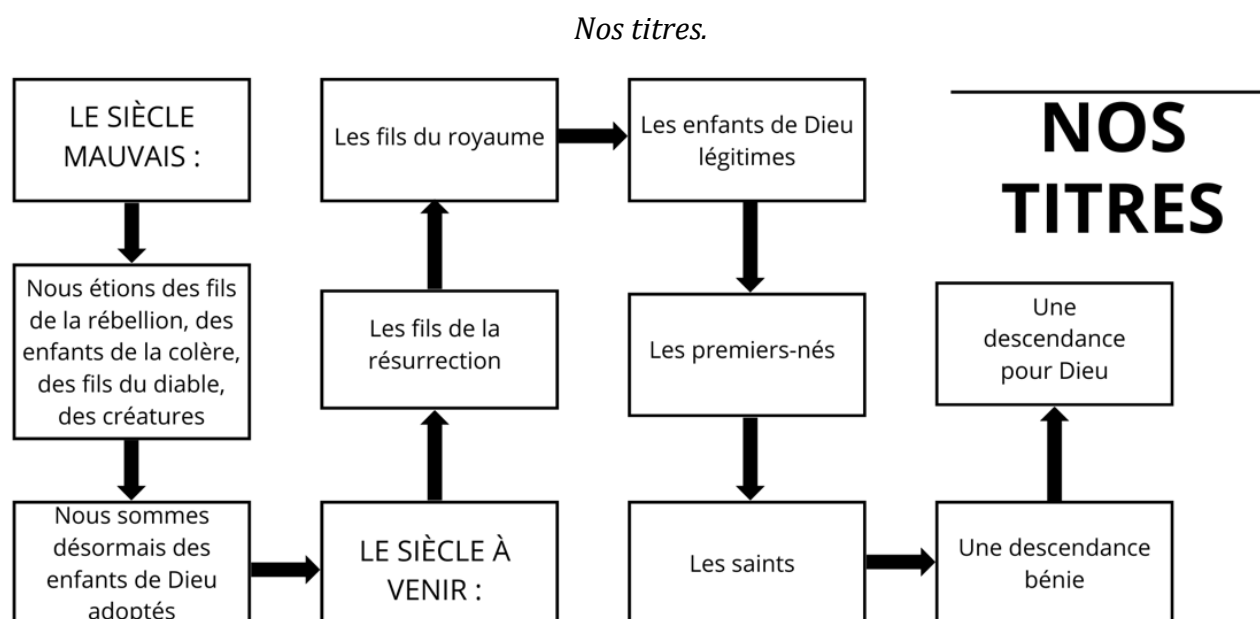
*Nos titres.*

NOS TITRES

LE SIÈCLE MAUVAIS :

Nous étions des fils de la rébellion, des enfants de la colère, des fils du diable, des créatures

Nous sommes désormais des enfants de Dieu adoptés

LE SIÈCLE À VENIR :

Les fils de la résurrection

Les fils du royaume

Les enfants de Dieu légitimes

Les premiers-nés

Les saints

Une descendance bénie

Une descendance pour Dieu